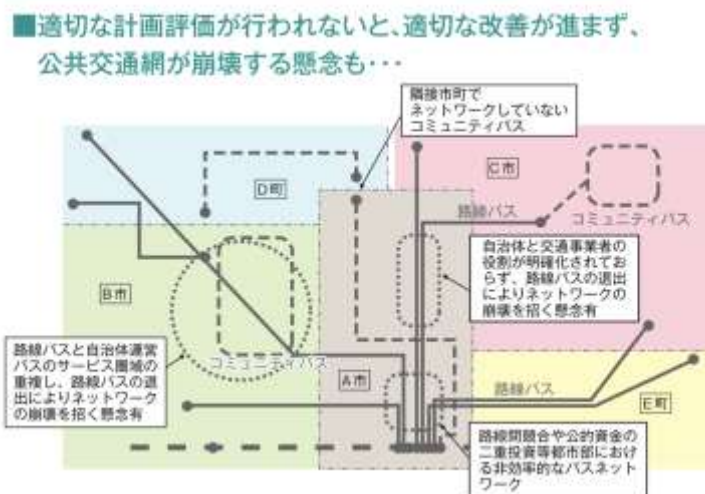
■適切な計画評価が行われないと、適切な改善が進まず、公共交通網が崩壊する懸念も･･･

隣接市町で
ネットワークしていない
コミュニティバス

C市

D町

路線バス

コミュニティバス

自治体と交通事業者の役割が明確化されておらず、路線バスの退出によりネットワークの崩壊を招く懸念有

B市

路線バスと自治体運営バスのサービス圏域の重複し、路線バスの退出によりネットワークの崩壊を招く懸念有

コミュニティバス

A市

路線バス

E町

路線間競合や公的資金の二重投資等都市部における非効率的なバスネットワーク